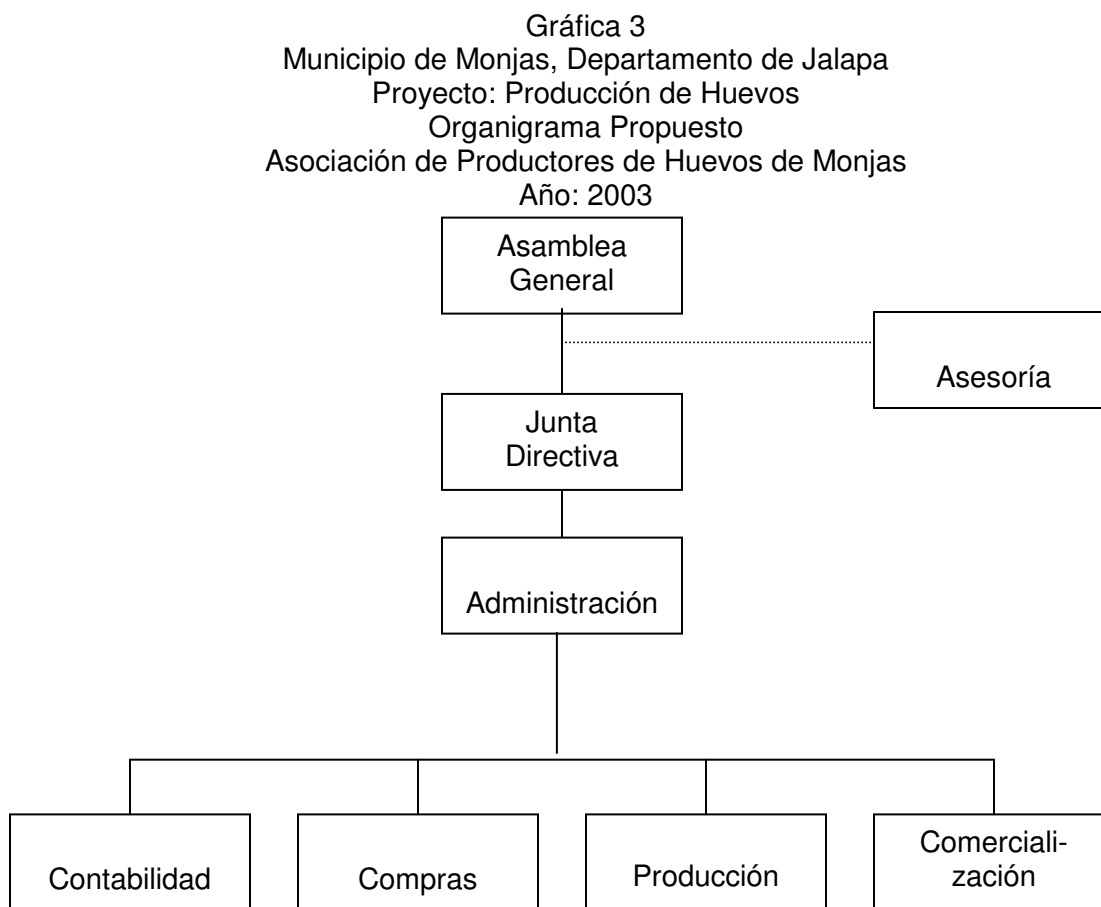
Gráfica 3
Municipio de Monjas, Departamento de Jalapa
Proyecto: Producción de Huevos
Organigrama Propuesto
Asociación de Productores de Huevos de Monjas
Año: 2003

Asamblea General

Asesoría

Junta Directiva

Administración

Contabilidad

Compras

Producción

Comercialización